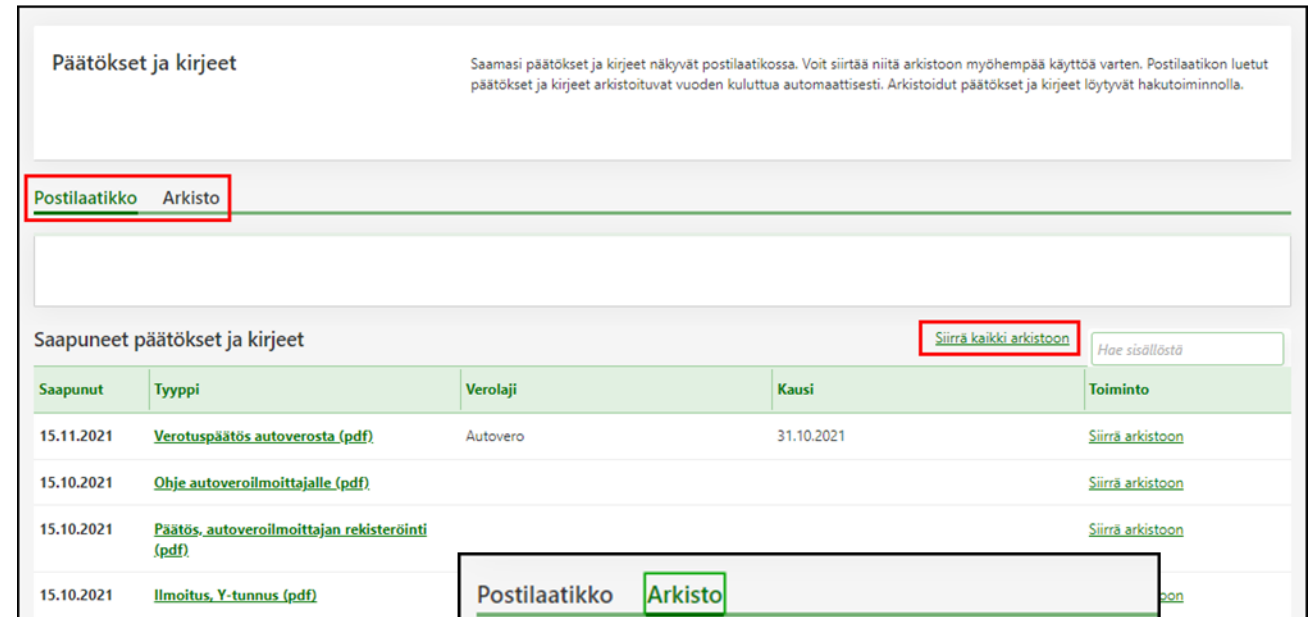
Päätökset ja kirjeet

Saamasi päätökset ja kirjeet näkyvät postilaatikossa. Voit siirtää niitä arkistoon myöhempää käyttöä varten. Postilaatikon luetut päätökset ja kirjeet arkistoituvat vuoden kuluttua automaattisesti. Arkistoidut päätökset ja kirjeet löytyvät hakutoiminnolla.

Postilaatikko Arkisto

Saapuneet päätökset ja kirjeet

Siirrä kaikki arkistoon

Hae sisällöstä

| Saapunut | Tyyppi | Verolaji | Kausi | Toiminto |
|---|---|---|---|---|
| 15.11.2021 | Verotuspäätös autoverosta (pdf) | Autovero | 31.10.2021 | Siirrä arkistoon |
| 15.10.2021 | Ohje autoveroilmoittajalle (pdf) | | | Siirrä arkistoon |
| 15.10.2021 | Päätös, autoveroilmoittajan rekisteröinti (pdf) | | | Siirrä arkistoon |
| 15.10.2021 | Ilmoitus, Y-tunnus (pdf) | | | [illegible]oon |

Postilaatikko Arkisto